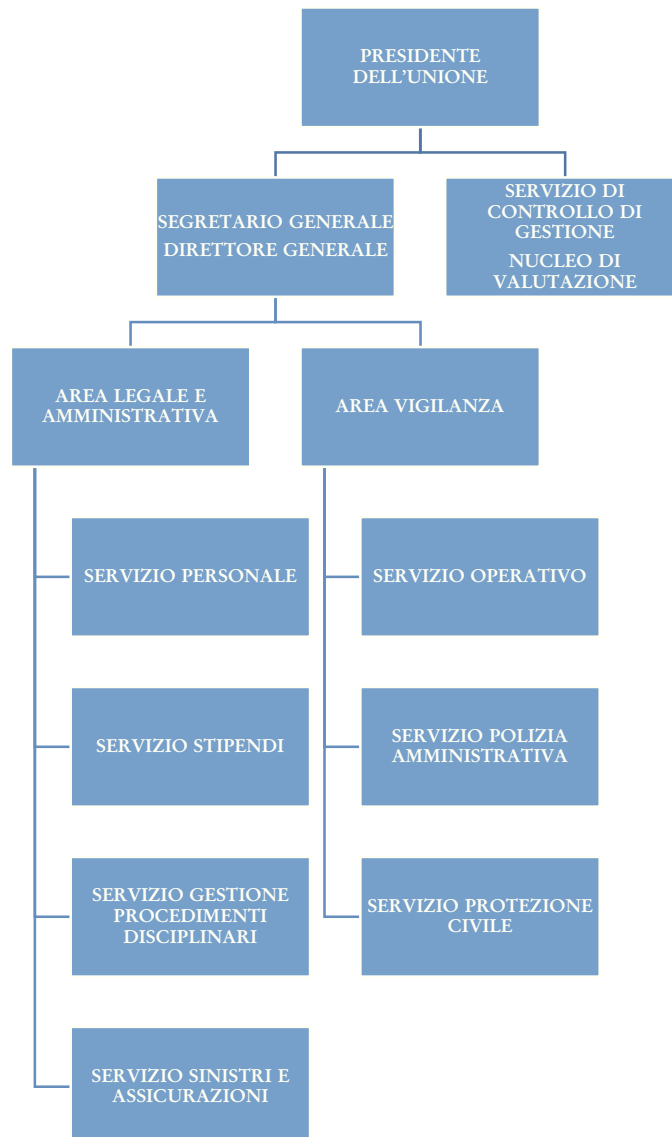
PRESIDENTE DELL'UNIONE

SEGRETARIO GENERALE
DIRETTORE GENERALE

SERVIZIO DI CONTROLLO DI GESTIONE
NUCLEO DI VALUTAZIONE

AREA LEGALE E AMMINISTRATIVA

SERVIZIO PERSONALE

SERVIZIO STIPENDI

SERVIZIO GESTIONE PROCEDIMENTI DISCIPLINARI

SERVIZIO SINISTRI E ASSICURAZIONI

AREA VIGILANZA

SERVIZIO OPERATIVO

SERVIZIO POLIZIA AMMINISTRATIVA

SERVIZIO PROTEZIONE CIVILE